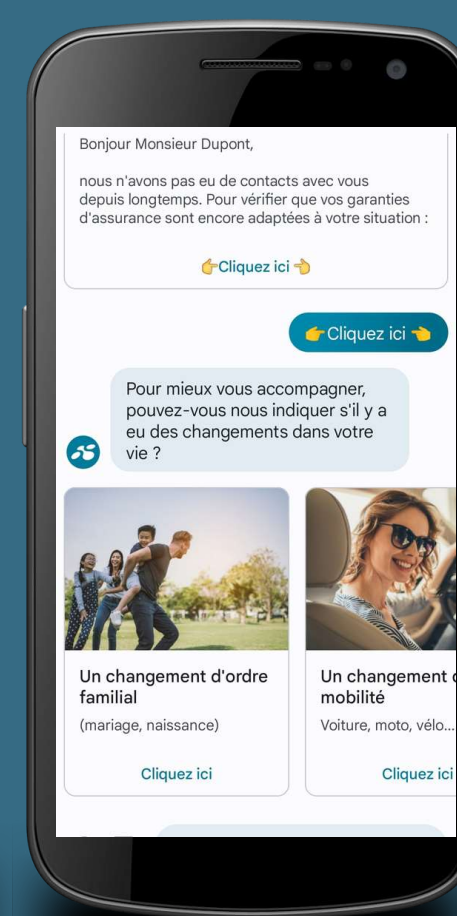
Bonjour Monsieur Dupont,

nous n'avons pas eu de contacts avec vous depuis longtemps. Pour vérifier que vos garanties d'assurance sont encore adaptées à votre situation :

👉Cliquez ici 👈

👉Cliquez ici 👈

Pour mieux vous accompagner, pouvez-vous nous indiquer s'il y a eu des changements dans votre vie ?

Un changement d'ordre familial

(mariage, naissance)

Cliquez ici

Un changement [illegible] mobilité

Voiture, moto, vélo...

Cliquez ici